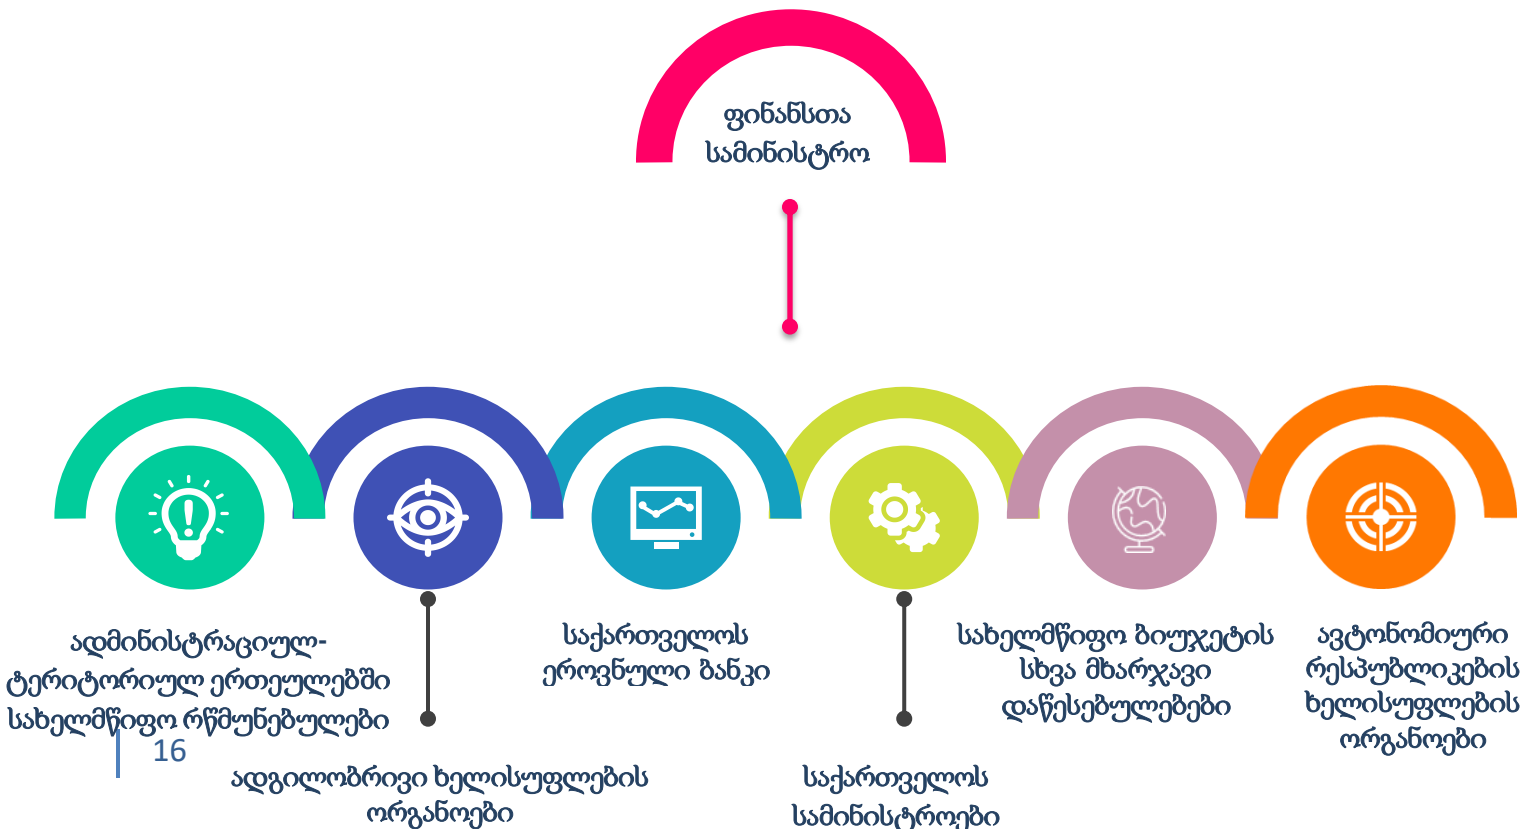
ფინანსთა სამინისტრო

ადმინისტრაციულ-ტერიტორიულ ერთეულებში სახელმწიფო რწმუნებულები

16

ადგილობრივი ხელისუფლების ორგანოები

საქართველოს ეროვნული ბანკი

საქართველოს სამინისტროები

სახელმწიფო ბიუჯეტის სხვა მხარჯავი დაწესებულებები

ავტონომიური რესპუბლიკების ხელისუფლების ორგანოები